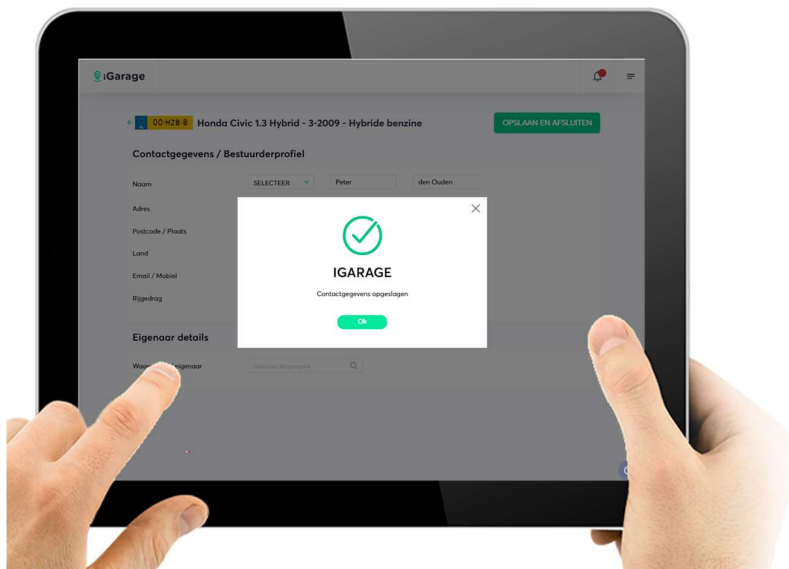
iGarage

00-HZB-8 Honda Civic 1.3 Hybrid - 3-2009 - Hybride benzine

OPSLAAN EN AFSLUITEN

Contactgegevens / Bestuurderprofiel

Naam SELECTEER Peter den Ouden

Adres

Postcode / Plaats

Land

Email / Mobiel

Rijgedrag

IGARAGE

Contactgegevens opgeslagen

Ok

Eigenaar details

Wa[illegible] eigenaar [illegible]